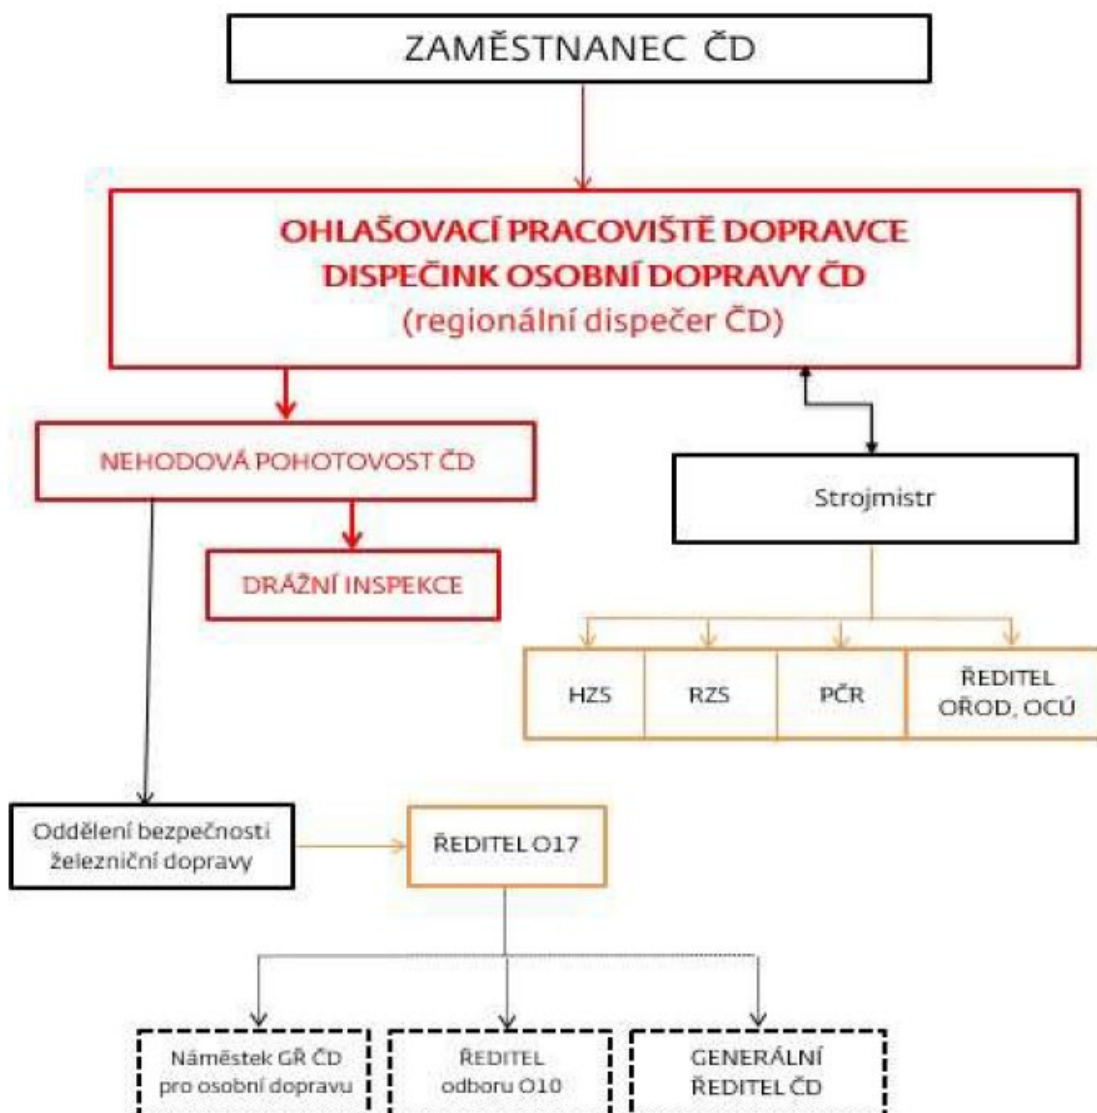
ZAMĚSTNANEC ČD

OHLAŠOVACÍ PRACOVIŠTĚ DOPRAVCE
DISPEČINK OSOBNÍ DOPRAVY ČD
(regionální dispečer ČD)

NEHODOVÁ POHOTOVOST ČD

Strojmistr

DRÁŽNÍ INSPEKCE

HZS

RZS

PČR

ŘEDITEL OŘOD, OCÚ

Oddělení bezpečnosti železniční dopravy

ŘEDITEL O17

Náměstek GŘ ČD pro osobní dopravu

ŘEDITEL odboru O10

GENERÁLNÍ ŘEDITEL ČD